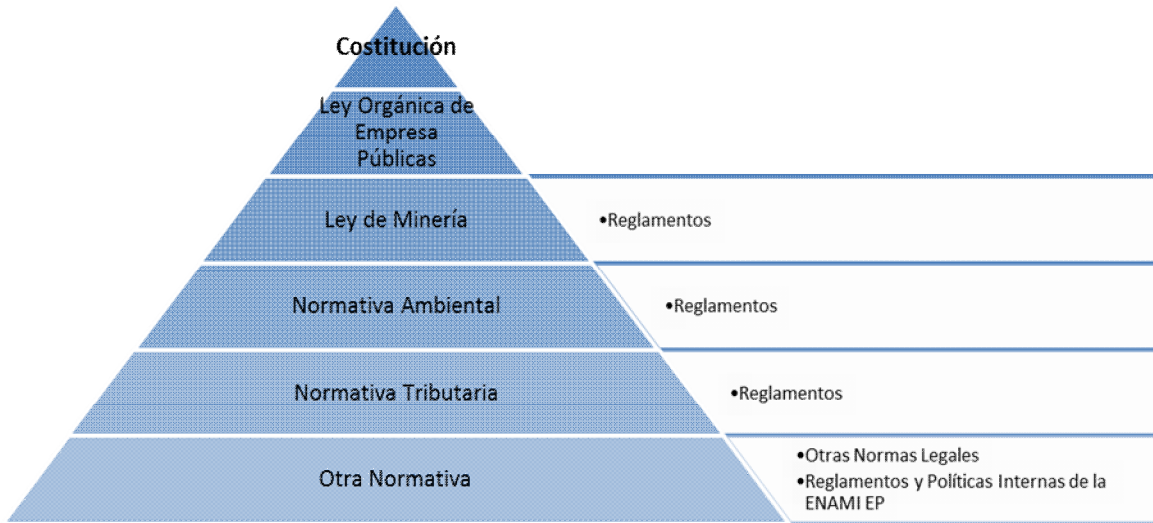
Costitución

Ley Orgánica de Empresa Públicas

Ley de Minería

•Reglamentos

Normativa Ambiental

•Reglamentos

Normativa Tributaria

•Reglamentos

Otra Normativa

•Otras Normas Legales
•Reglamentos y Políticas Internas de la ENAMI EP